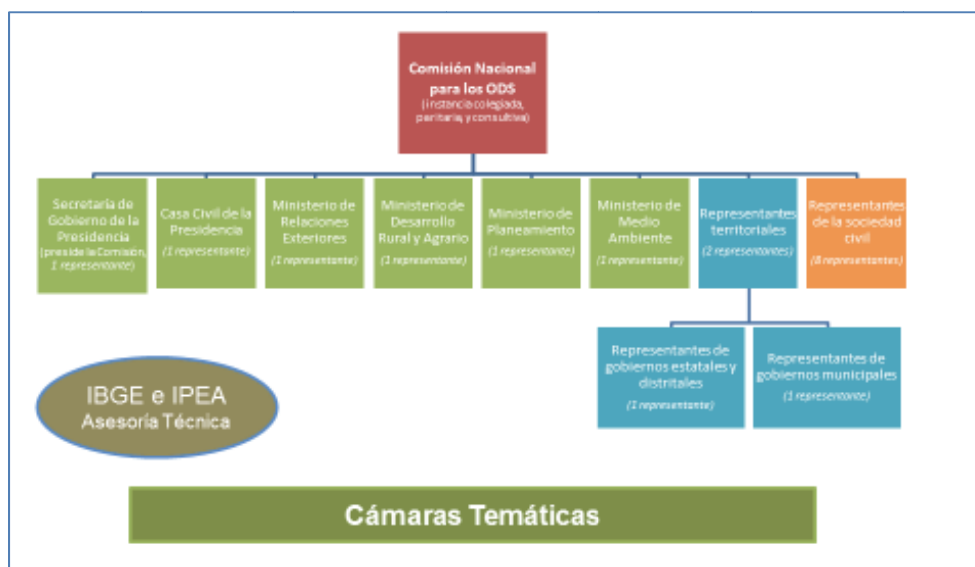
Comisión Nacional para los ODS
(instancia colegiada, paritaria y consultiva)

Secretaría de Gobierno de la Presidencia
(preside la Comisión, 1 representante)

Casa Civil de la Presidencia
(1 representante)

Ministerio de Relaciones Exteriores
(1 representante)

Ministerio de Desarrollo Rural y Agrario
(1 representante)

Ministerio de Planeamiento
(1 representante)

Ministerio de Medio Ambiente
(1 representante)

Representantes territoriales
(2 representantes)

Representantes de la sociedad civil
(8 representantes)

Representantes de gobiernos estatales y distritales
(1 representante)

Representantes de gobiernos municipales
(1 representante)

IBGE e IPEA
Asesoría Técnica

Cámaras Temáticas